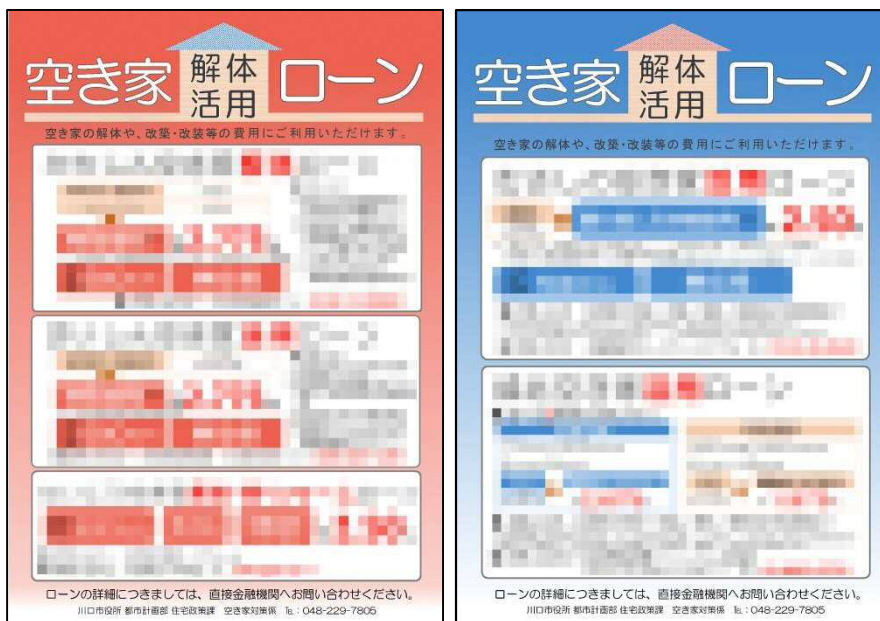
空き家 解体 活用 ローン

空き家の解体や、改築・改装等の費用にご利用いただけます。

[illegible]

ローンの詳細につきましては、直接金融機関へお問い合わせください。

川口市役所 都市計画部 住宅政策課 空き家対策係 TEL：048-229-7805

空き家 解体 活用 ローン

空き家の解体や、改築・改装等の費用にご利用いただけます。

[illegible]

ローンの詳細につきましては、直接金融機関へお問い合わせください。

川口市役所 都市計画部 住宅政策課 空き家対策係 TEL：048-229-7805